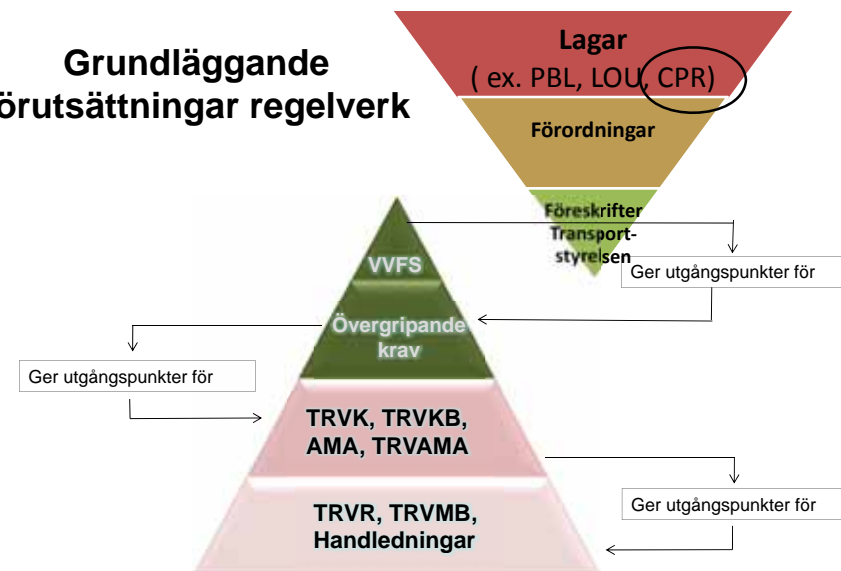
Grundläggande förutsättningar regelverk

Lagar
( ex. PBL, LOU, CPR)

Förordningar

Föreskrifter Transportstyrelsen

Ger utgångspunkter för

VVFS

Övergripande krav

Ger utgångspunkter för

TRVK, TRVKB, AMA, TRVAMA

Ger utgångspunkter för

TRVR, TRVMB, Handledningar